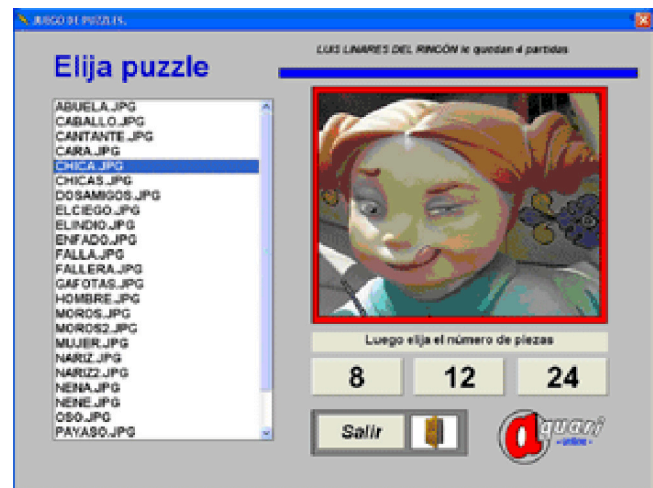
JUEGO DE PUZZLES.

Elija puzzle

LUIS LINARES DEL RINCÓN le quedan 4 partidas.

ABUELA.JPG
CABALLO.JPG
CANTANTE.JPG
CARA.JPG
CHICA.JPG
CHICAS.JPG
DOSAMIGOS.JPG
ELCIEGO.JPG
ELINDIO.JPG
ENFADO.JPG
FALLA.JPG
FALLERA.JPG
GAFOTAS.JPG
HOMBRE.JPG
MOROS.JPG
MOROS2.JPG
MUJER.JPG
NARIZ.JPG
NARIZ2.JPG
NENA.JPG
NENE.JPG
OSO.JPG
PAYASO.JPG

Luego elija el número de piezas

8 | 12 | 24

Salir

aquari
-online-